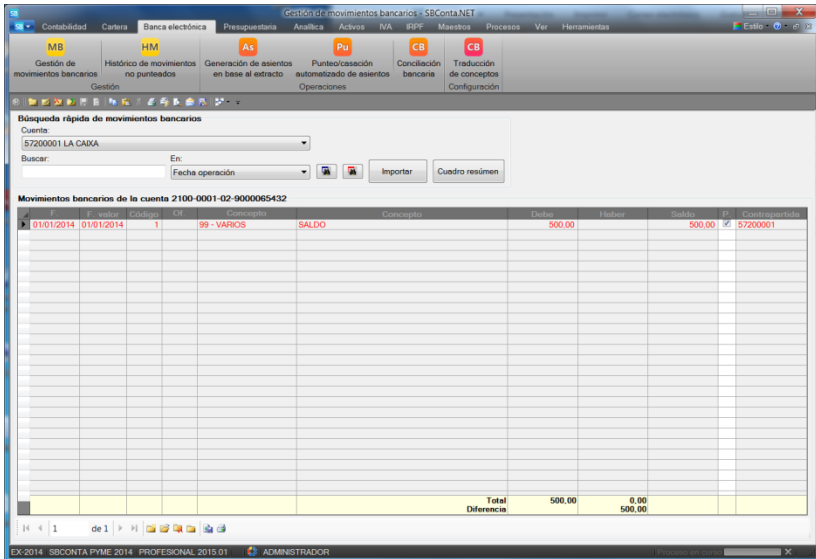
Gestión de movimientos bancarios - SBConta.NET

Contabilidad | Cartera | Banca electrónica | Presupuestaria | Analítica | Activos | IVA | IRPF | Maestros | Procesos | Ver | Herramientas

Estilo

MB Gestión de movimientos bancarios
HM Histórico de movimientos no punteados
Gestión
As Generación de asientos en base al extracto
Pu Punteo/casación automatizado de asientos
Operaciones
CB Conciliación bancaria
CB Traducción de conceptos
Configuración

Búsqueda rápida de movimientos bancarios
Cuenta:
57200001 LA CAIXA
Buscar:
En:
Fecha operación
Importar
Cuadro resúmen

Movimientos bancarios de la cuenta 2100-0001-02-9000065432

| F. | F. valor | Código | Of. | Concepto | Concepto | Debe | Haber | Saldo | P. | Contrapartida |
|---|---|---|---|---|---|---|---|---|---|---|
| 01/01/2014 | 01/01/2014 | 1 | | 99 - VARIOS | SALDO | 500,00 | | 500,00 | ☑ | 57200001 |
| | | | | | Total | 500,00 | 0,00 | | | |
| | | | | | Diferencia | | 500,00 | | | |

1 de 1

EX-2014 SBCONTA PYME 2014 PROFESIONAL 2015.01 ADMINISTRADOR
Proceso en curso